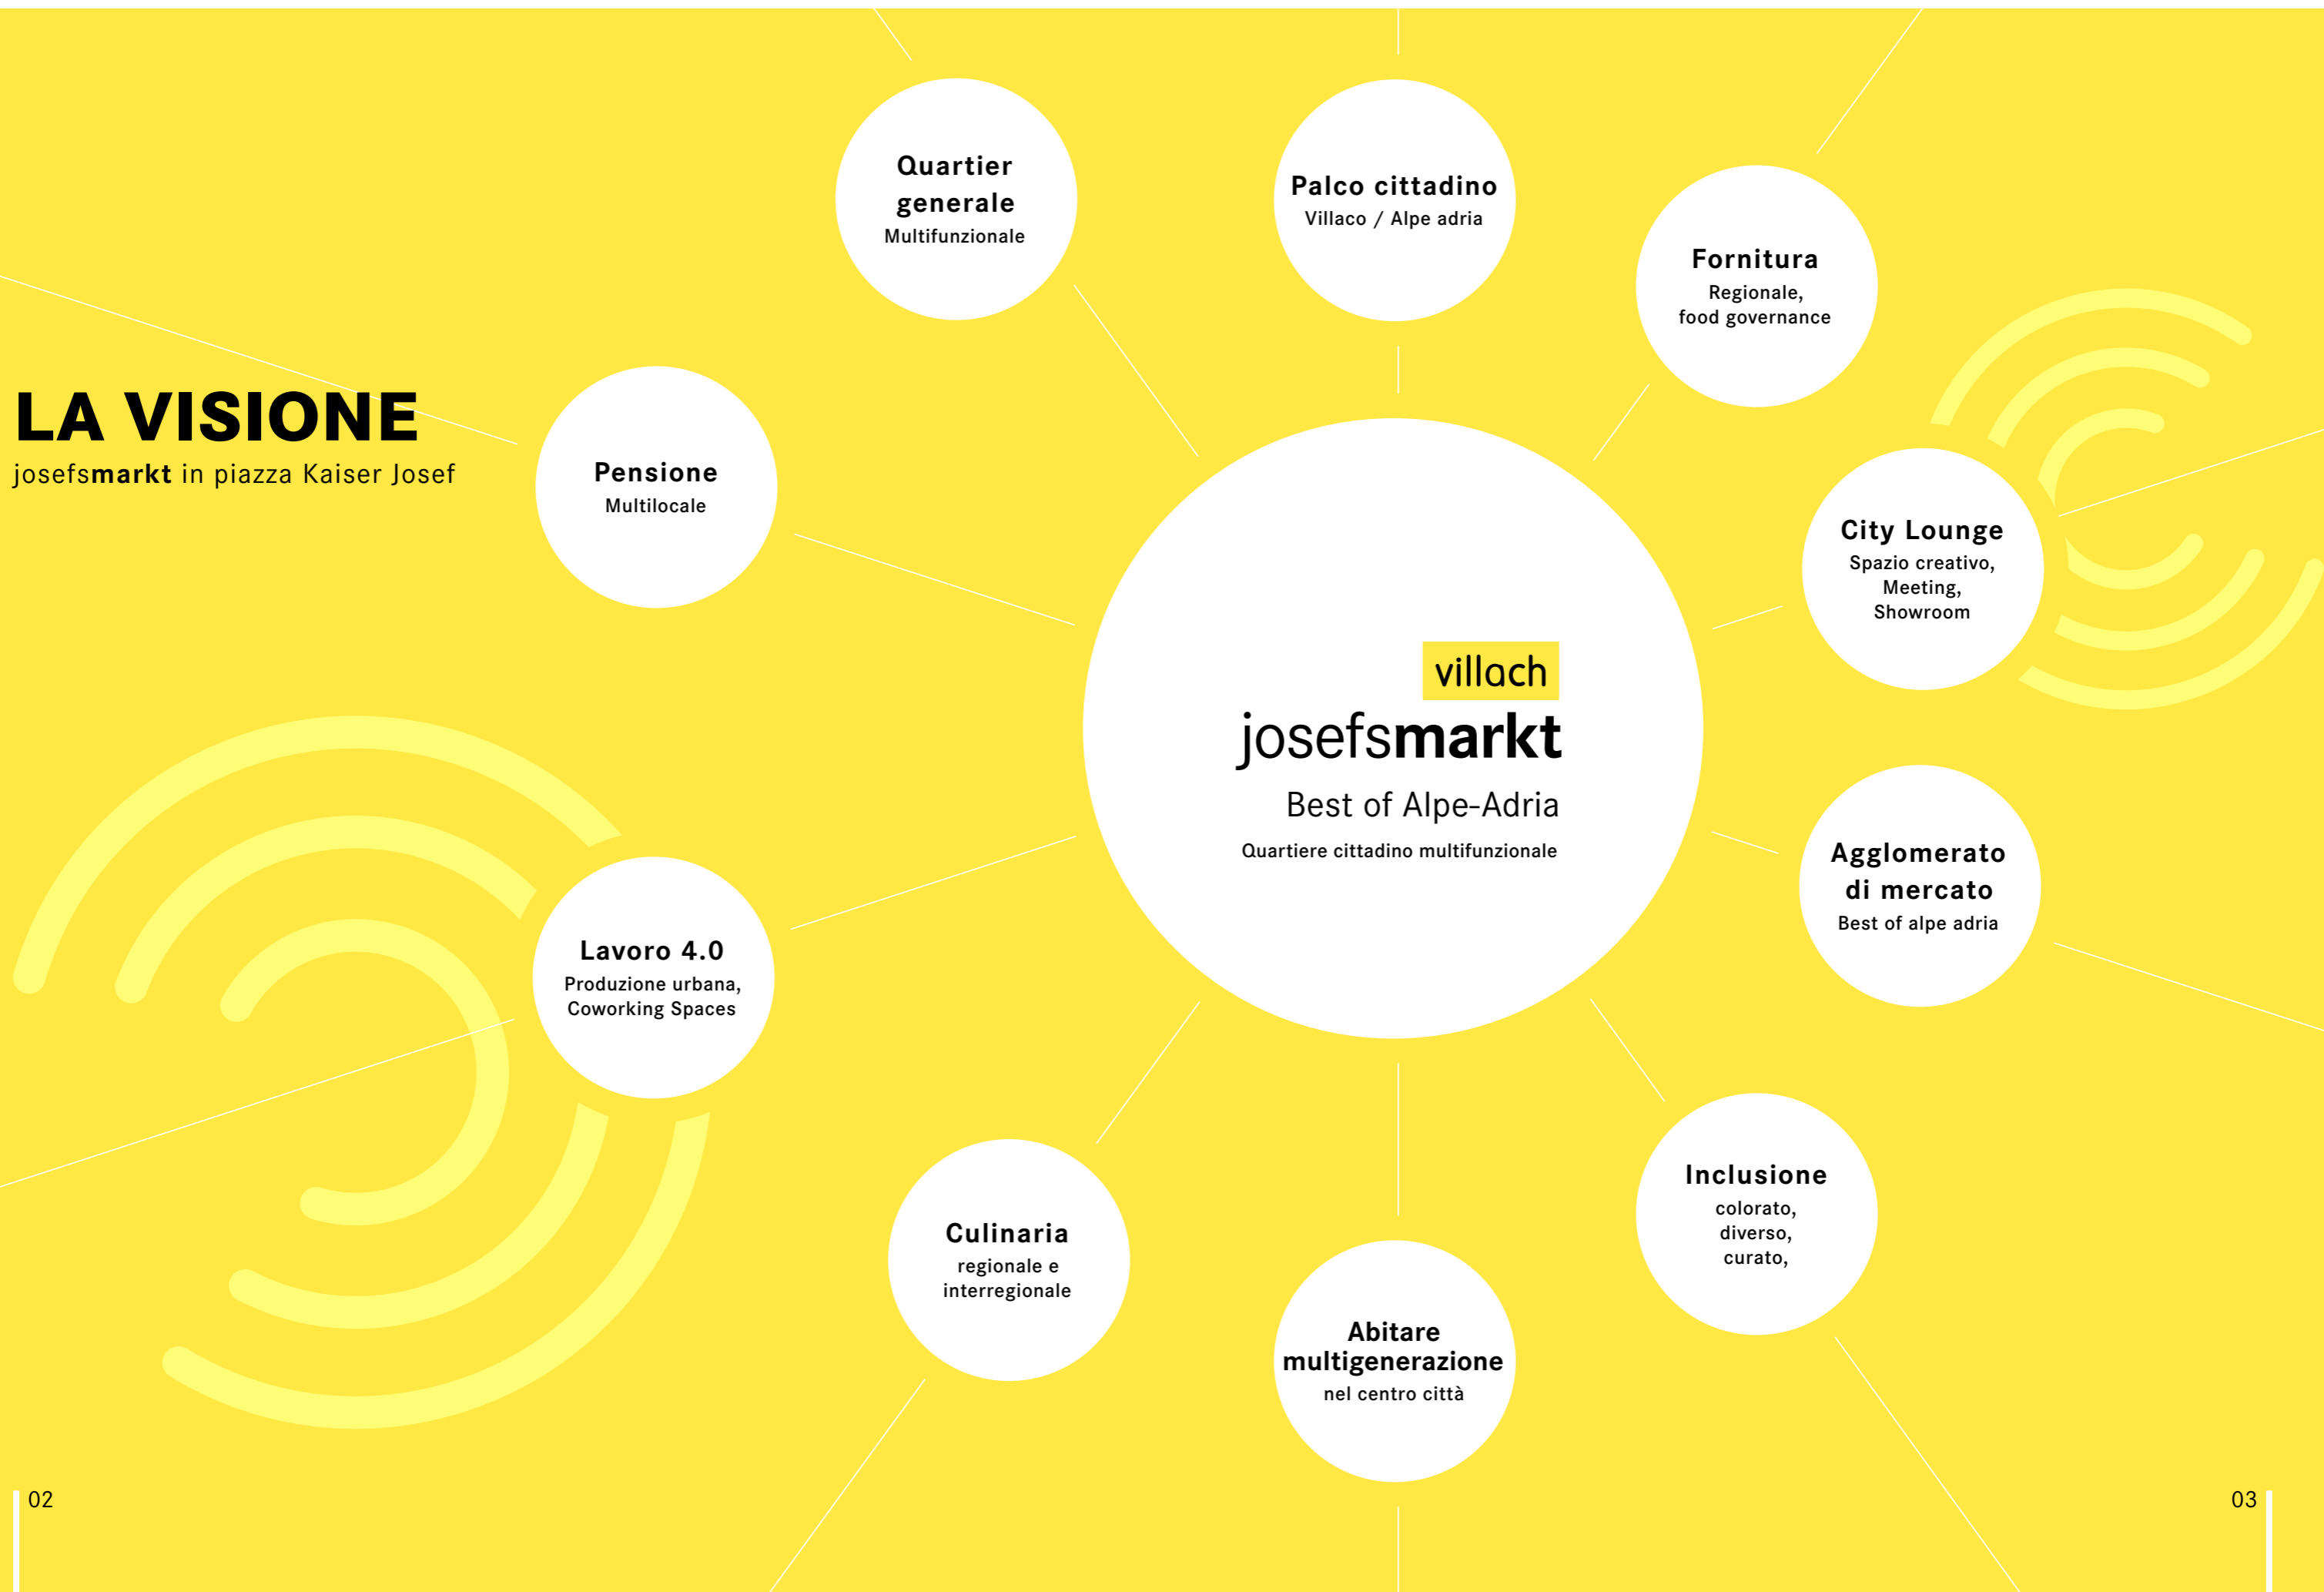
LA VISIONE
josefsmarkt in piazza Kaiser Josef

Quartier generale
Multifunzionale

Palco cittadino
Villaco / Alpe adria

Fornitura
Regionale, food governance

Pensione
Multilocale

City Lounge
Spazio creativo, Meeting, Showroom

villach
josefsmarkt
Best of Alpe-Adria
Quartiere cittadino multifunzionale

Agglomerato di mercato
Best of alpe adria

Lavoro 4.0
Produzione urbana, Coworking Spaces

Inclusione
colorato, diverso, curato,

Culinaria
regionale e interregionale

Abitare multigenerazione
nel centro città

02

03